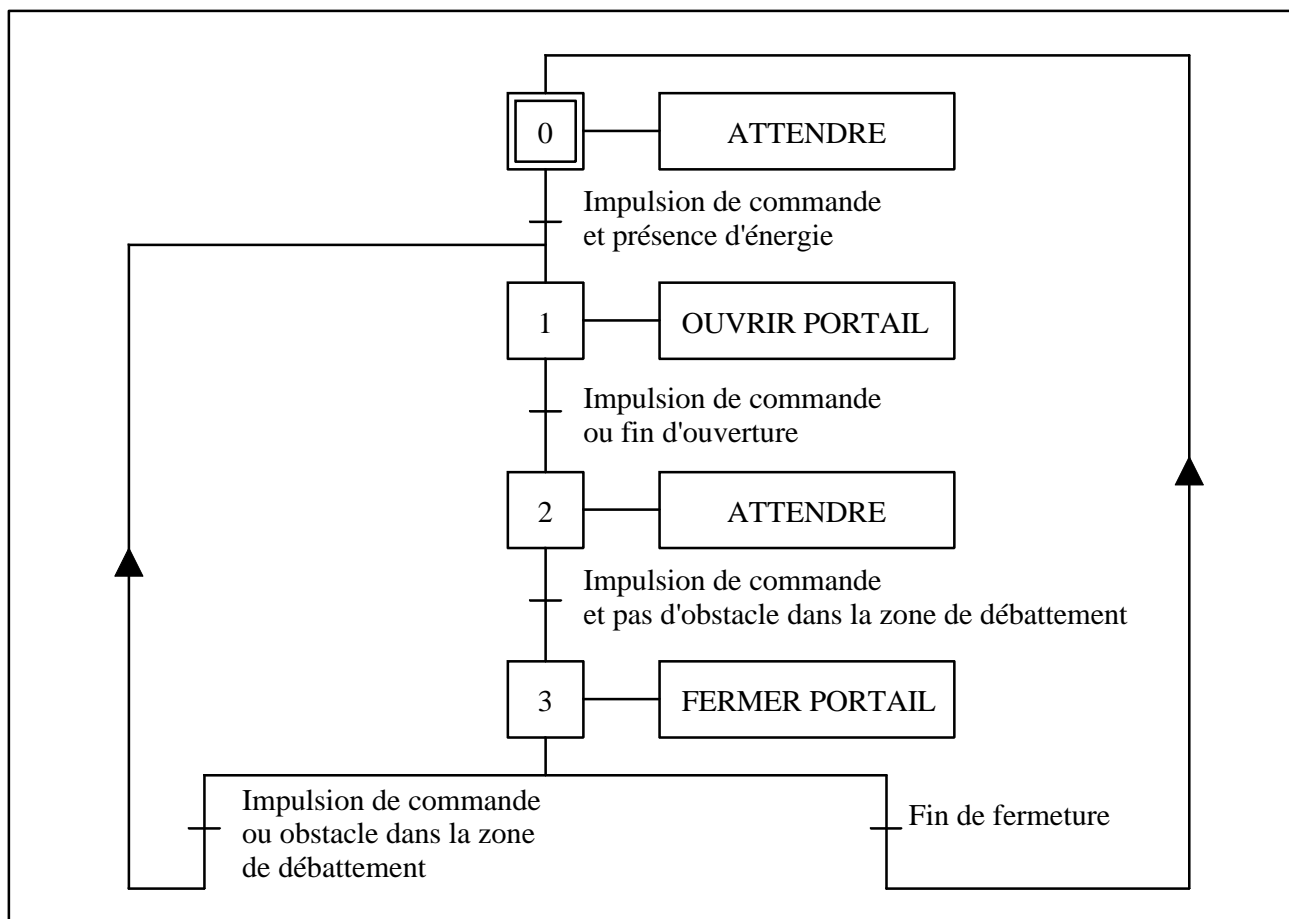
0
ATTENDRE
Impulsion de commande et présence d'énergie
1
OUVRIR PORTAIL
Impulsion de commande ou fin d'ouverture
2
ATTENDRE
Impulsion de commande et pas d'obstacle dans la zone de débattement
3
FERMER PORTAIL
Impulsion de commande ou obstacle dans la zone de débattement
Fin de fermeture